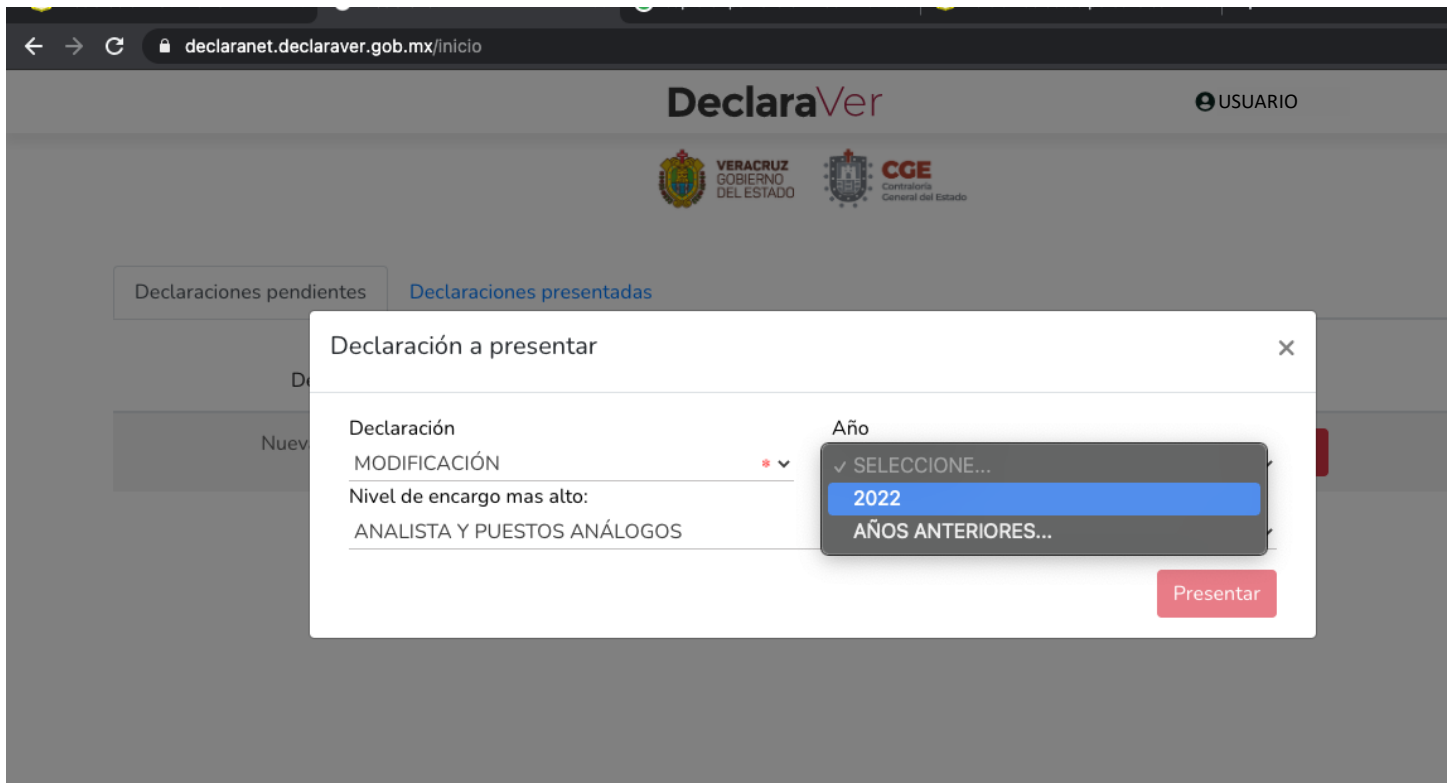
declaranet.declaraver.gob.mx/inicio

DeclaraVer

USUARIO

VERACRUZ GOBIERNO DEL ESTADO

CGE Contraloría General del Estado

Declaraciones pendientes

Declaraciones presentadas

De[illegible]

Nuev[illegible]

Declaración a presentar

×

Declaración

MODIFICACIÓN *

Nivel de encargo mas alto:

ANALISTA Y PUESTOS ANÁLOGOS

Año

✓ SELECCIONE...

2022

AÑOS ANTERIORES...

Presentar